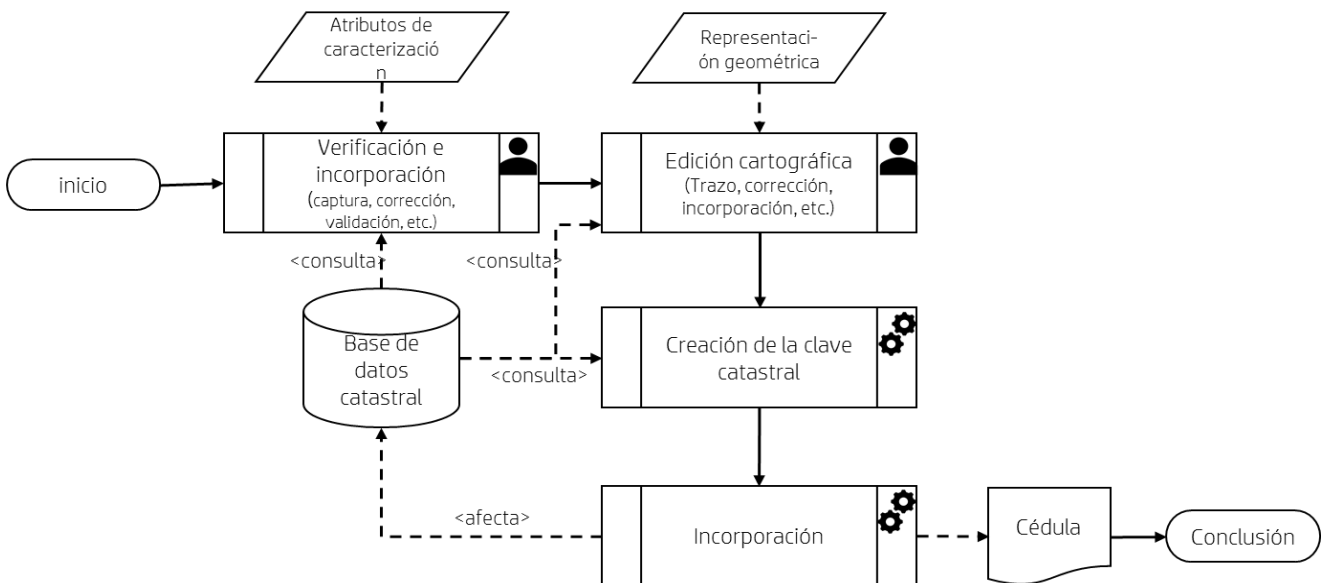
Atributos de caracterizació n

Representaci-ón geométrica

inicio

Verificación e incorporación (captura, corrección, validación, etc.)

Edición cartográfica (Trazo, corrección, incorporación, etc.)

<consulta>

<consulta>

Base de datos catastral

<consulta>

Creación de la clave catastral

<afecta>

Incorporación

Cédula

Conclusión